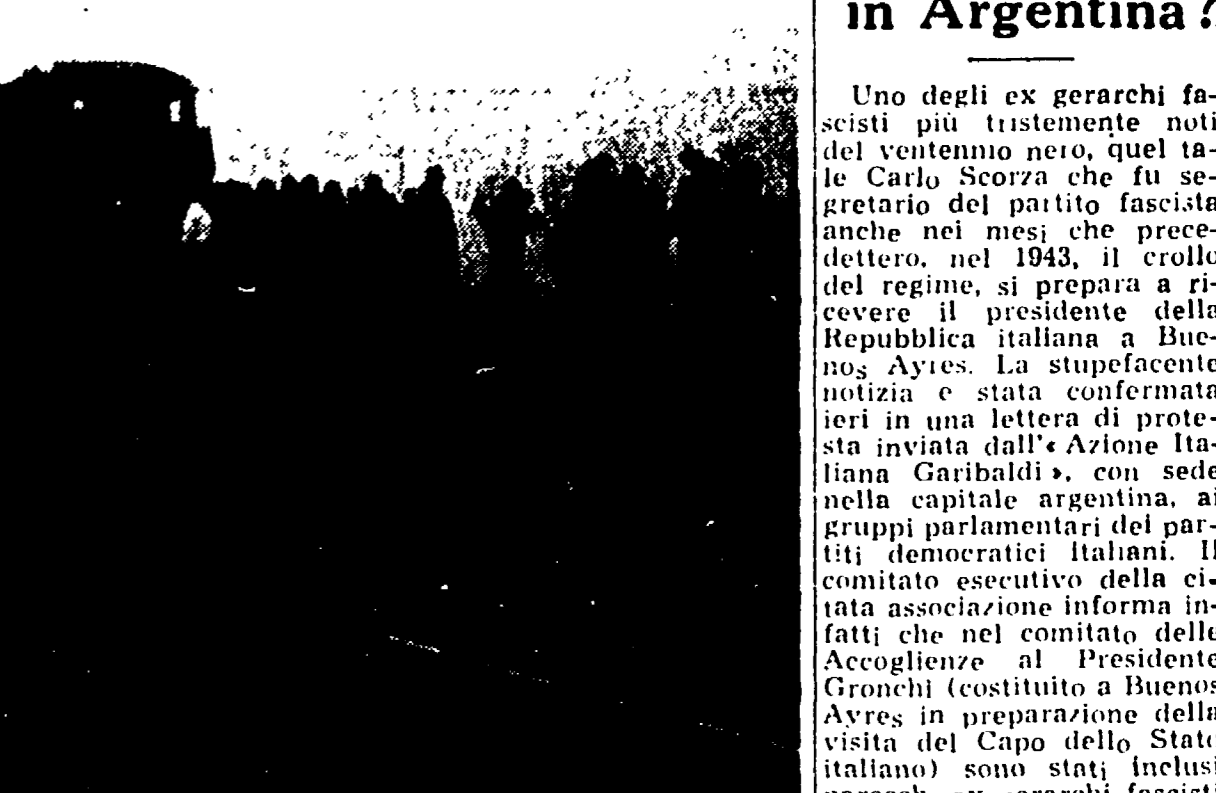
in Argentina?

Uno degli ex gerarchi fascisti più tristemente noti del ventennio nero, quel tale Carlo Scorza che fu segretario del partito fascista anche nei mesi che precedettero, nel 1943, il crollo del regime, si prepara a ricevere il presidente della Repubblica italiana a Buenos Ayres. La stupefacente notizia e stata confermata ieri in una lettera di protesta inviata dall'« Azione Italiana Garibaldi », con sede nella capitale argentina, ai gruppi parlamentari dei partiti democratici italiani. Il comitato esecutivo della citata associazione informa infatti che nel comitato delle Accoglienze al Presidente Gronchi (costituito a Buenos Ayres in preparazione della visita del Capo dello Stato italiano) sono stati inclusi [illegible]